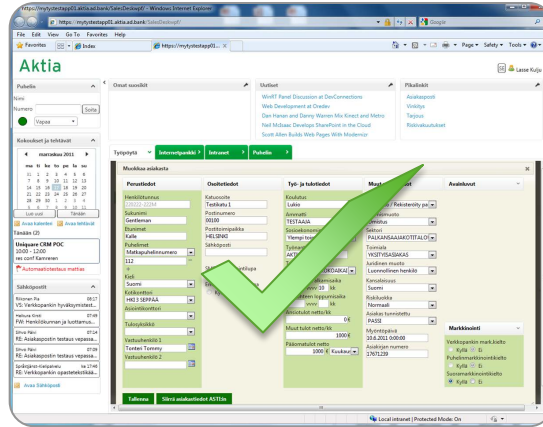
https://mytystestapp01.aktia.ad.bank/Sale/Desktop01 - Windows Internet Explorer

https://mytystestapp01.aktia.ad.bank/SaleDesktop01/

Google

File Edit View Go To Favorites Help

Favorites

Index

https://mytystestapp01.akt...

Page Safety Tools

Aktia

Lasse Kulju

Puhelin

Nimi

Numero

Sorta

Vapaa

Kokoukset ja tehtävät

marraskuu 2011

ma ti ke to pe la su

Luo uusi

Tänään

Avaa kalenteri

Avaa tehtävät

Tänään (2)

Uniquare CRM POC

10:00 - 12:00

ses conf Kanneren

Automaatiotestaus mettas

Sähköpostit

Omat suosikit

Uutiset

WinRT Panel Discussion at DevConnections

Web Development at Oredev

Dan Hanan and Danny Warren Mix Knact and Metro

Neil McIsaac Develops SharePoint in the Cloud

Scott Allen Builds Web Pages With Modernizr

Pikalinkit

Asiakaspisot

Vinkitys

Tarjous

Riskivakuutukset

Työpöytä

Internetpankki

Intranet

Puhelin

Muokkaa asiakasta

Perustiedot

Henkilötunnus

Sukunimi

Gentleman

Etunimet

Kalle

Puhelimet

Matkapuhelinnumero

112

Kieli

Suomi

Kotikonttori

H613 SEPPÄÄ

Asiointikonttori

Tukeyksikkö

Vastuuhenkilö 1

Tonteri Tommy

Vastuuhenkilö 2

Osoitetiedot

Katuosoite

Testikatu 1

Postinumero

00100

Postitoimipaikka

HELSINKI

Sähköposti

Työ- ja tulotiedot

Koulutus

Lukio

Ammatti

TESTAAJA

Sosioekonominen

Ylempi toimihenkilö

Työnantaja

AKTIA

Tulot netto/kk

1000 €

Muut tulot netto/kk

1000 €

Pääomatulot netto

1000 €

Kuukausi

Muut tiedot

Asiakasvastuu / Rekisteröity pa

Sektori

PALKANSAAJAKOTITALOU

Toimiala

YKSITYISASIAKAS

Juridinen muoto

Luonnollinen henkilö

Kansalaisuus

Suomi

Riskiluokka

Normaali

Asiakas tunnistettu

PASSI

Myöntöpäivä

10.6.2011 0:00:00

Asiakkaan numero

17671239

Avainluvut

Markkinointi

Verkkopankin mark.kielto

Kyllä Ei

Puhelinmarkkinointikielto

Kyllä Ei

Suoramarkkinointikielto

Kyllä Ei

Tallenna

Siirrä asiakastiedot ASTIiin

Avaa Sähköposti

Local intranet | Protected Mode: On